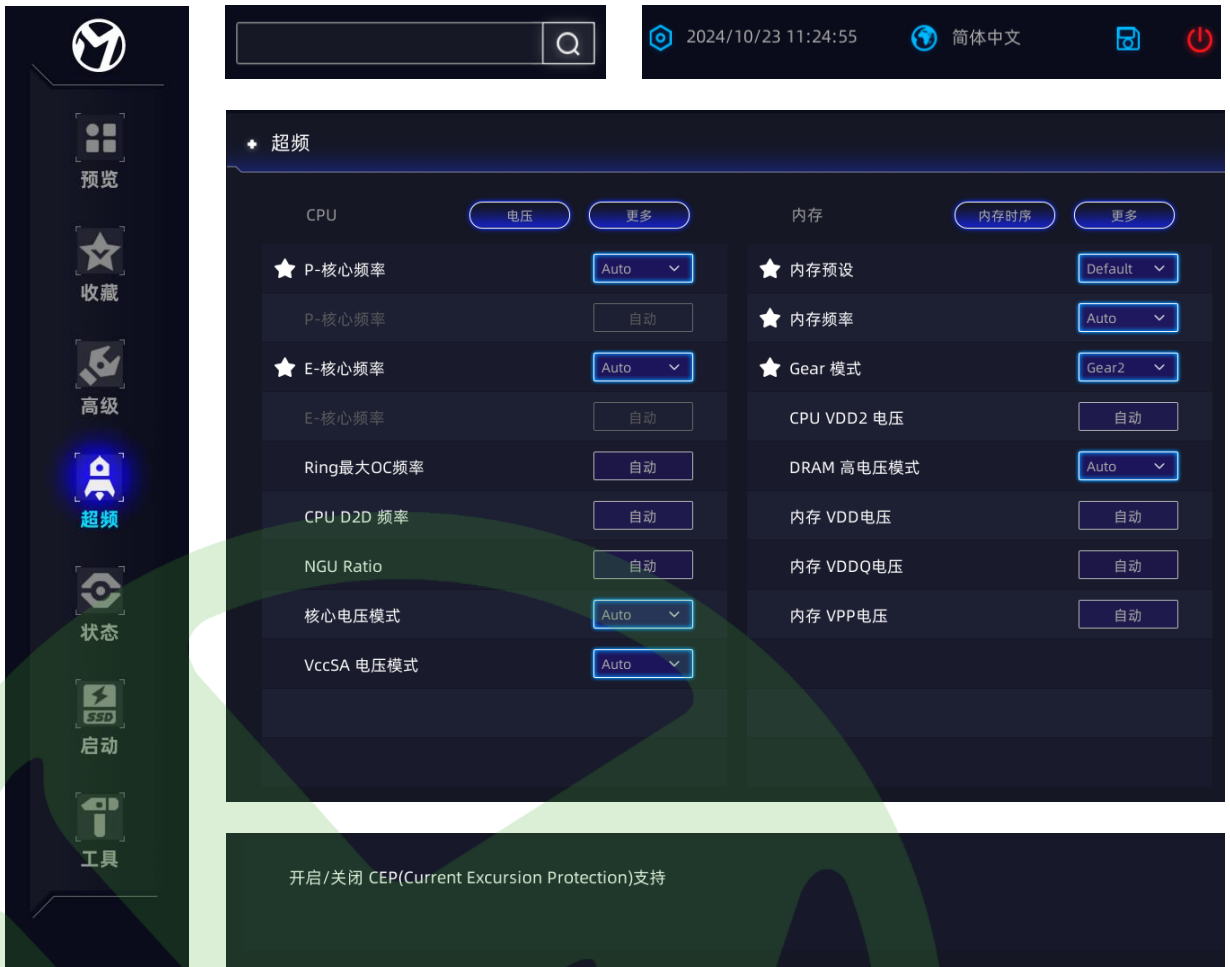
预览
收藏
高级
超频
状态
SSD
启动
工具

2024/10/23 11:24:55 简体中文

超频

CPU 电压 更多

| | |
|---|---|
| P-核心频率 | Auto |
| P-核心频率 | 自动 |
| E-核心频率 | Auto |
| E-核心频率 | 自动 |
| Ring最大OC频率 | 自动 |
| CPU D2D 频率 | 自动 |
| NGU Ratio | 自动 |
| 核心电压模式 | Auto |
| VccSA 电压模式 | Auto |

内存 内存时序 更多

| | |
|---|---|
| 内存预设 | Default |
| 内存频率 | Auto |
| Gear 模式 | Gear2 |
| CPU VDD2 电压 | 自动 |
| DRAM 高电压模式 | Auto |
| 内存 VDD电压 | 自动 |
| 内存 VDDQ电压 | 自动 |
| 内存 VPP电压 | 自动 |

开启/关闭 CEP(Current Excursion Protection)支持